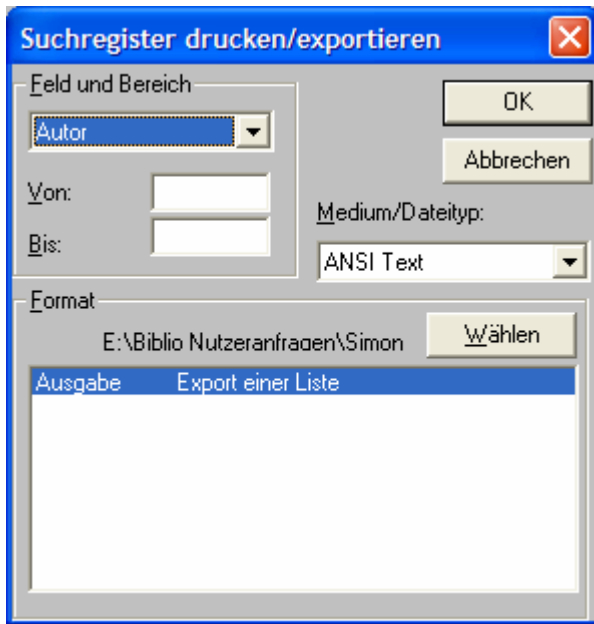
Suchregister drucken/exportieren

Feld und Bereich

Autor

Von:

Bis:

OK

Abbrechen

Medium/Dateityp:

ANSI Text

Format

E:\Biblio Nutzeranfragen\Simon

Wählen

| Ausgabe | Export einer Liste |
|---|---|